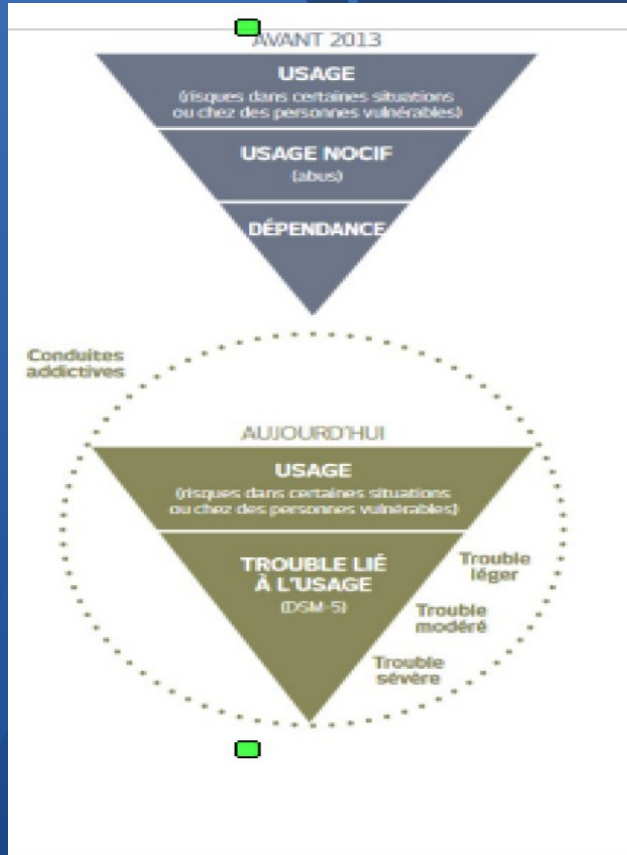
AVANT 2013

USAGE
(risques dans certaines situations ou chez des personnes vulnérables)

USAGE NOCIF
(abus)

DÉPENDANCE

Conduites addictives

AUJOURD'HUI

USAGE
(risques dans certaines situations ou chez des personnes vulnérables)

TROUBLE LIÉ À L'USAGE
(DSM-5)

Trouble léger

Trouble modéré

Trouble sévère